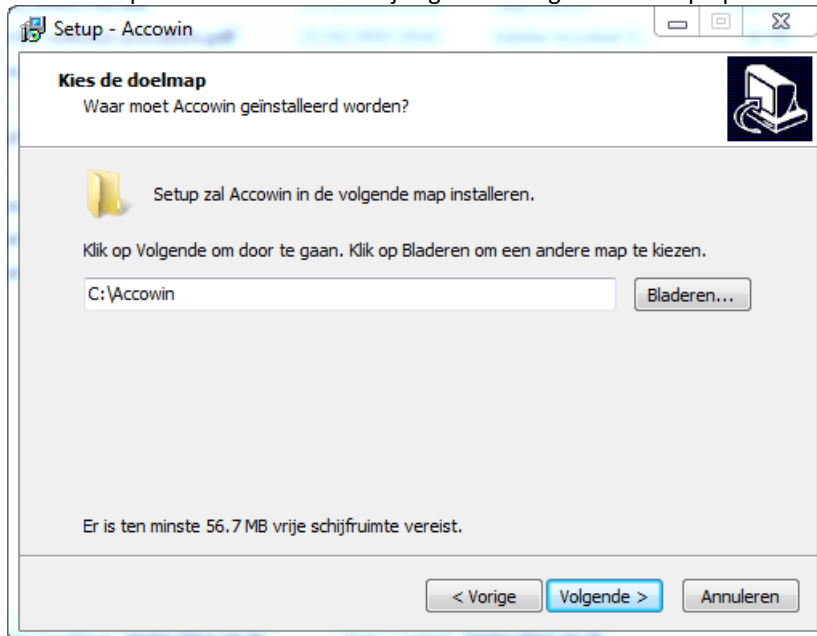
Setup - Accowin

Kies de doelmap
Waar moet Accowin geïnstalleerd worden?

Setup zal Accowin in de volgende map installeren.

Klik op Volgende om door te gaan. Klik op Bladeren om een andere map te kiezen.

C:\Accowin

Bladeren...

Er is ten minste 56.7 MB vrije schijfruimte vereist.

< Vorige

Volgende >

Annuleren